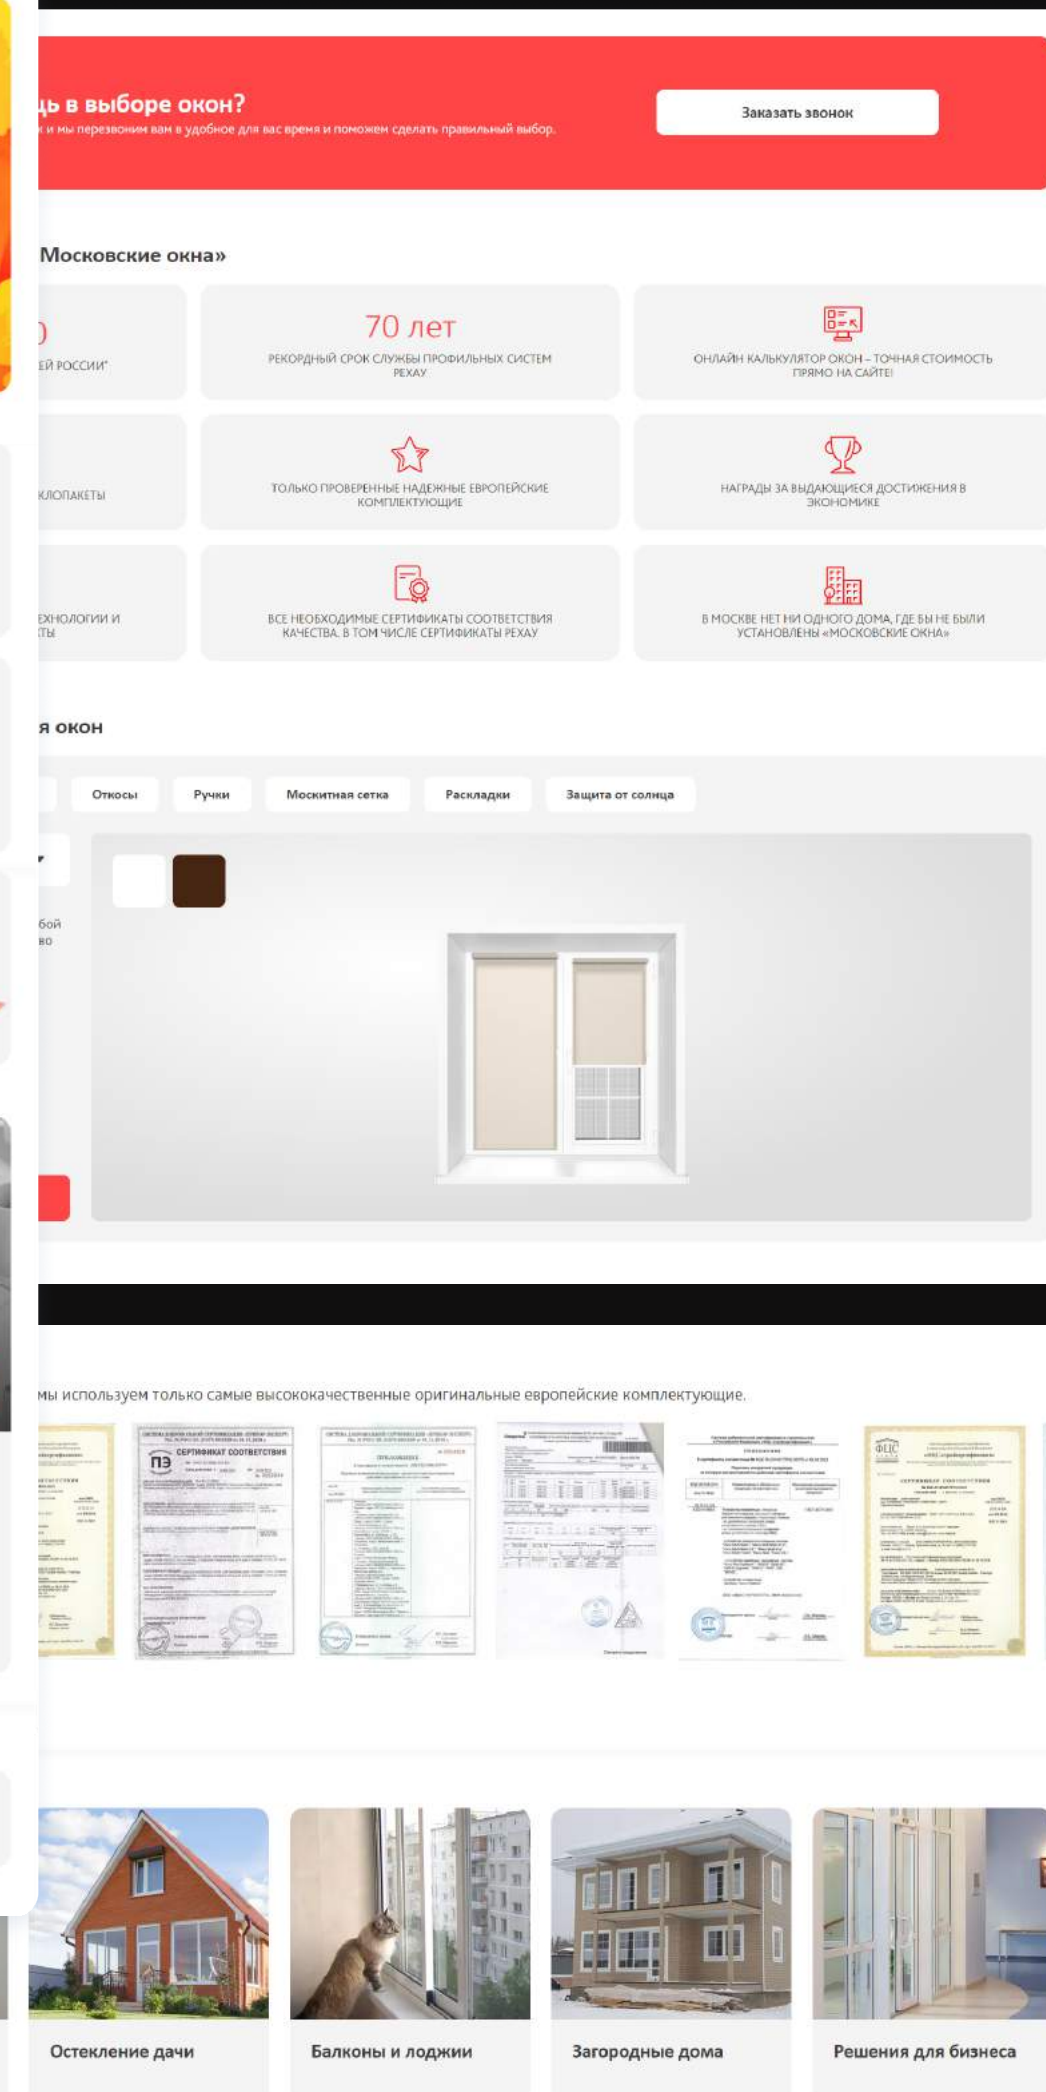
ць в выборе окон?
к и мы перезвоним вам в удобное для вас время и поможем сделать правильный выбор.

Заказать звонок

Московские окна»

)
ЕЙ РОССИИ*

70 лет
РЕКОРДНЫЙ СРОК СЛУЖБЫ ПРОФИЛЬНЫХ СИСТЕМ REHAU

ОНЛАЙН КАЛЬКУЛЯТОР ОКОН – ТОЧНАЯ СТОИМОСТЬ ПРЯМО НА САЙТЕ!

КЛОПАКЕТЫ

ТОЛЬКО ПРОВЕРЕННЫЕ НАДЕЖНЫЕ ЕВРОПЕЙСКИЕ КОМПЛЕКТУЮЩИЕ

НАГРАДЫ ЗА ВЫДАЮЩИЕСЯ ДОСТИЖЕНИЯ В ЭКОНОМИКЕ

ЕХНОЛОГИИ И
ТЫ

ВСЕ НЕОБХОДИМЫЕ СЕРТИФИКАТЫ СООТВЕТСТВИЯ КАЧЕСТВА, В ТОМ ЧИСЛЕ СЕРТИФИКАТЫ REHAU

В МОСКВЕ НЕТ НИ ОДНОГО ДОМА, ГДЕ БЫ НЕ БЫЛИ УСТАНОВЛЕНЫ «МОСКОВСКИЕ ОКНА»

я окон

Откосы
Ручки
Москитная сетка
Раскладки
Защита от солнца

бой
во

мы используем только самые высококачественные оригинальные европейские комплектующие.

СЕРТИФИКАТ СООТВЕТСТВИЯ

Остекление дачи
Балконы и лоджии
Загородные дома
Решения для бизнеса